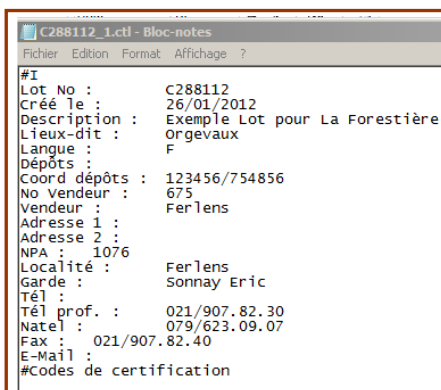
C288112_1.ctl - Bloc-notes
Fichier Edition Format Affichage ?
#I
Lot No : C288112
Créé le : 26/01/2012
Description : Exemple Lot pour La Forestière
Lieux-dit : Orgevaux
Langue : F
Dépôts :
Coord dépôts : 123456/754856
No Vendeur : 675
Vendeur : Ferlens
Adresse 1 :
Adresse 2 :
NPA : 1076
Localité : Ferlens
Garde : Sonnay Eric
Tél :
Tél prof. : 021/907.82.30
Natel : 079/623.09.07
Fax : 021/907.82.40
E-Mail :
#Codes de certification